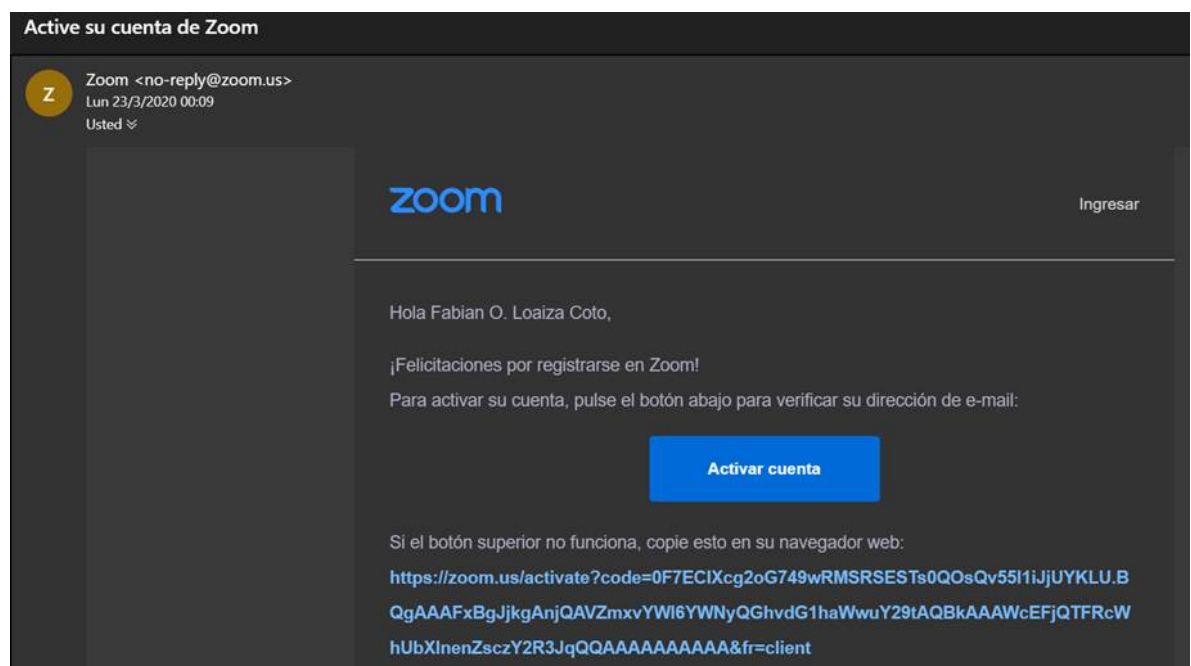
Active su cuenta de Zoom

Z

Zoom <no-reply@zoom.us>
Lun 23/3/2020 00:09
Usted ≫

zoom

Ingresar

Hola Fabian O. Loaiza Coto,

¡Felicitaciones por registrarse en Zoom!
Para activar su cuenta, pulse el botón abajo para verificar su dirección de e-mail:

Activar cuenta

Si el botón superior no funciona, copie esto en su navegador web:
https://zoom.us/activate?code=0F7ECIXcg2oG749wRMSRSESTs0QOsQv55I1iJjUYKLU.BQgAAAFxBgJjkgAnjQAVZmxvYWI6YWNyQGhvdG1haWwuY29tAQBkAAAWcEFjQTFRcWhUbXInenZsczY2R3JqQQAAAAAAAAAA&fr=client